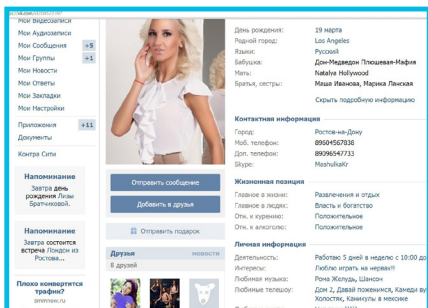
Мои Видеозаписи
Мои Аудиозаписи
Мои Сообщения +5
Мои Группы +1
Мои Новости
Мои Ответы
Мои Закладки
Мои Настройки

Приложения +11
Документы

Контра Сити

Напоминание
Завтра день рождения Лизы Братчиковой.

Напоминание
Завтра состоится встреча Понаехали из Ростова...

Плохо конвертится трафик?
smsmoney.ru

Отправить сообщение
Добавить в друзья
Отправить подарок

Друзья новости
8 друзей

День рождения: 19 марта
Родной город: Los Angeles
Языки: Русский
Бабушка: Дом-Медведон Плюшевая-Мафия
Мать: Nataiye Hollywood
Братья, сестры: Маша Иванова, Марина Ланская
Скрыть подробную информацию

Контактная информация
Город: Ростов-на-Дону
Моб. телефон: 89604567038
Доп. телефон: 89096547733
Skype: MashulkaKr

Жизненная позиция
Главное в жизни: Развлечения и отдых
Главное в людях: Власть и богатство
Отн. к курению: Положительное
Отн. к алкоголю: Положительное

Личная информация
Деятельность: Работаю 5 дней в неделю с 10:00 до
Интересы: Люблю играть на нервах!!!
Любимая музыка: Рома Жёлудь, Шансон
Любимые телешоу: Дом 2, Давай поженимся, Камеди ву Холостяк, Каникулы в мексике